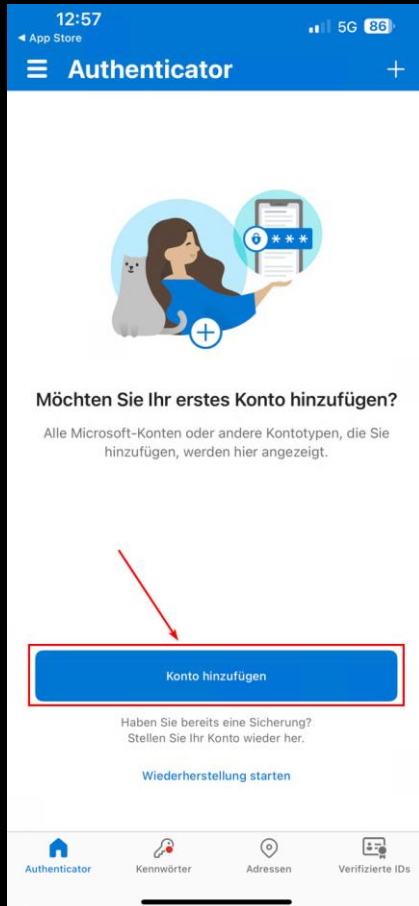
12:57
◀ App Store
5G 86

Authenticator

***

Möchten Sie Ihr erstes Konto hinzufügen?

Alle Microsoft-Konten oder andere Kontotypen, die Sie hinzufügen, werden hier angezeigt.

Konto hinzufügen

Haben Sie bereits eine Sicherung? Stellen Sie Ihr Konto wieder her.

Wiederherstellung starten

Authenticator
Kennwörter
Adressen
Verifizierte IDs